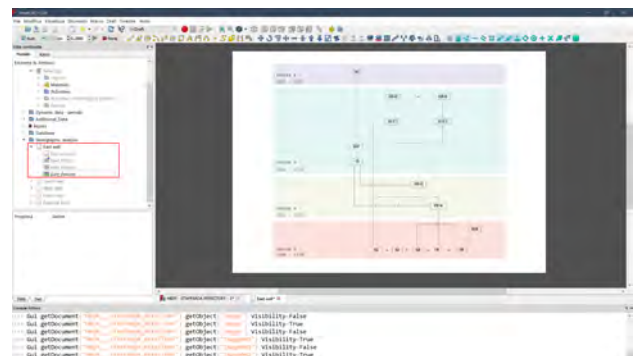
Gui getDocument getObject Visibility=False
Gui getDocument getObject Visibility=True
Gui getDocument getObject Visibility=False
Gui getDocument getObject Visibility=True
Gui getDocument getObject Visibility=False
Gui getDocument getObject Visibility=True